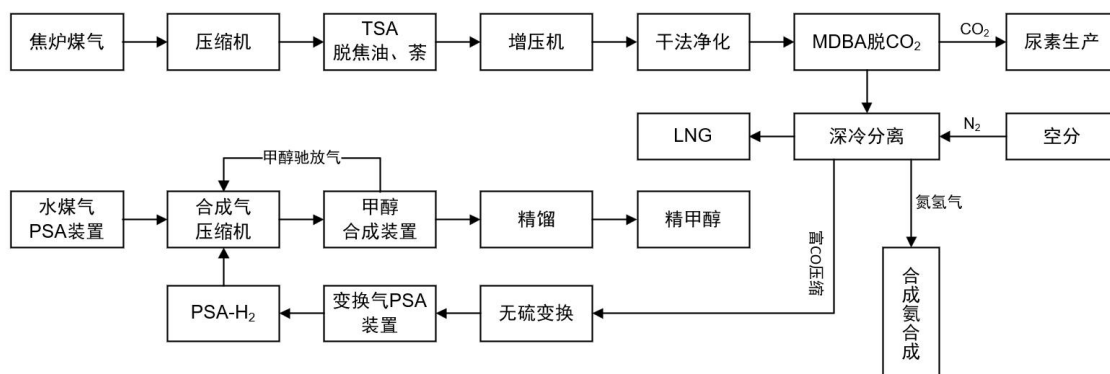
焦炉煤气

压缩机

TSA 脱焦油、萘

增压机

干法净化

MDBA脱$CO_2$

$CO_2$

尿素生产

LNG

深冷分离

$N_2$

空分

甲醇驰放气

水煤气 PSA装置

合成气 压缩机

甲醇 合成装置

精馏

精甲醇

氮氢气

富CO压缩

合成氨合成

$PSA-H_2$

变换气PSA 装置

无硫变换